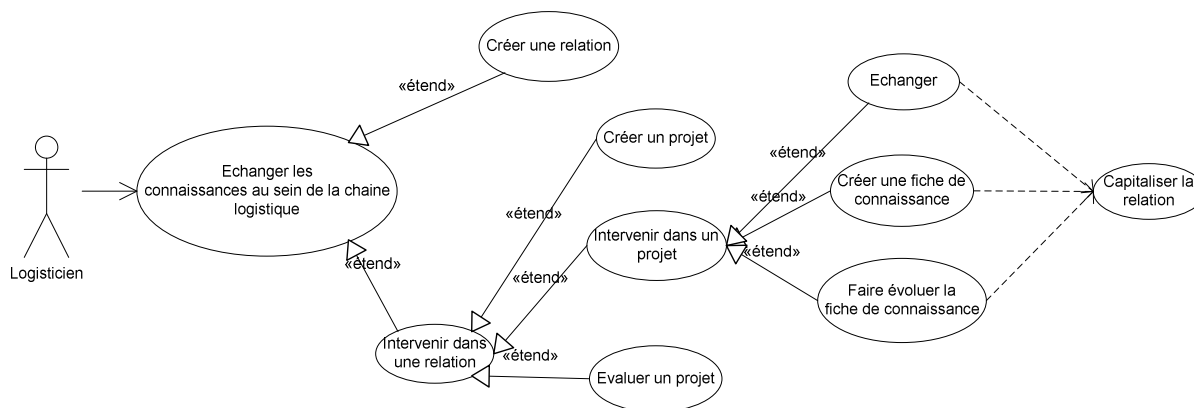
Créer une relation

«étend»

Logisticien

Echanger les connaissances au sein de la chaine logistique

«étend»

Créer un projet

«étend»

«étend»

Intervenir dans une relation

«étend»

Evaluer un projet

Intervenir dans un projet

Echanger

«étend»

«étend»

Créer une fiche de connaissance

«étend»

Faire évoluer la fiche de connaissance

Capitaliser la relation